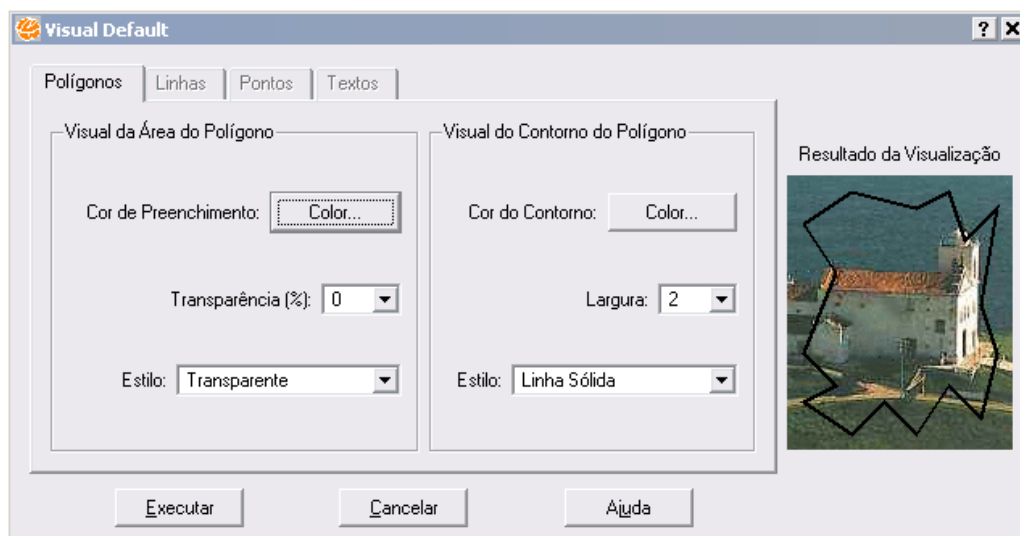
Visual Default

?
X

Polígonos
Linhas
Pontos
Textos

Visual da Área do Polígono

Cor de Preenchimento: Color...

Transparência (%): 0

Estilo: Transparente

Visual do Contorno do Polígono

Cor do Contorno: Color...

Largura: 2

Estilo: Linha Sólida

Resultado da Visualização

Executar
Cancelar
Ajuda